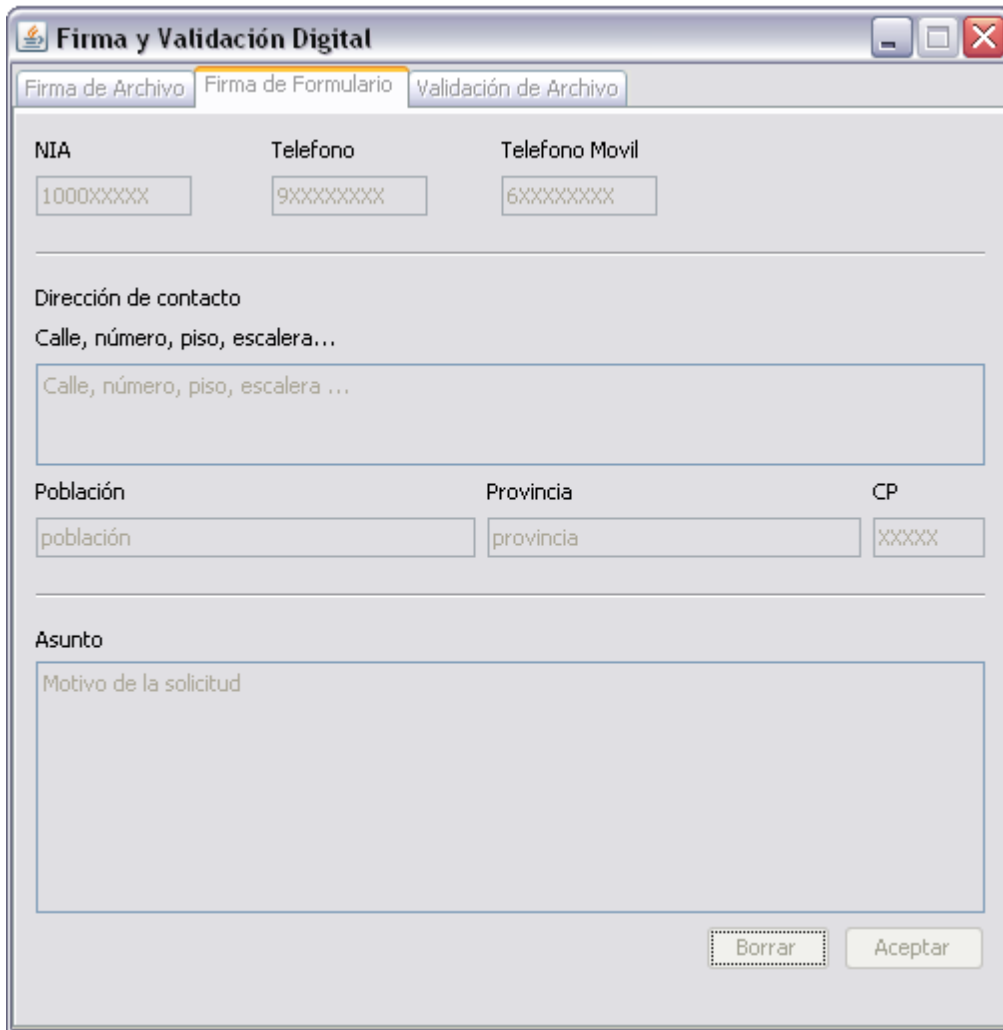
Firma y Validación Digital

Firma de Archivo | Firma de Formulario | Validación de Archivo

NIA
1000XXXXX

Telefono
9XXXXXXXX

Telefono Movil
6XXXXXXXX

Dirección de contacto

Calle, número, piso, escalera...

Calle, número, piso, escalera ...

Población
población

Provincia
provincia

CP
XXXXX

Asunto

Motivo de la solicitud

Borrar

Aceptar